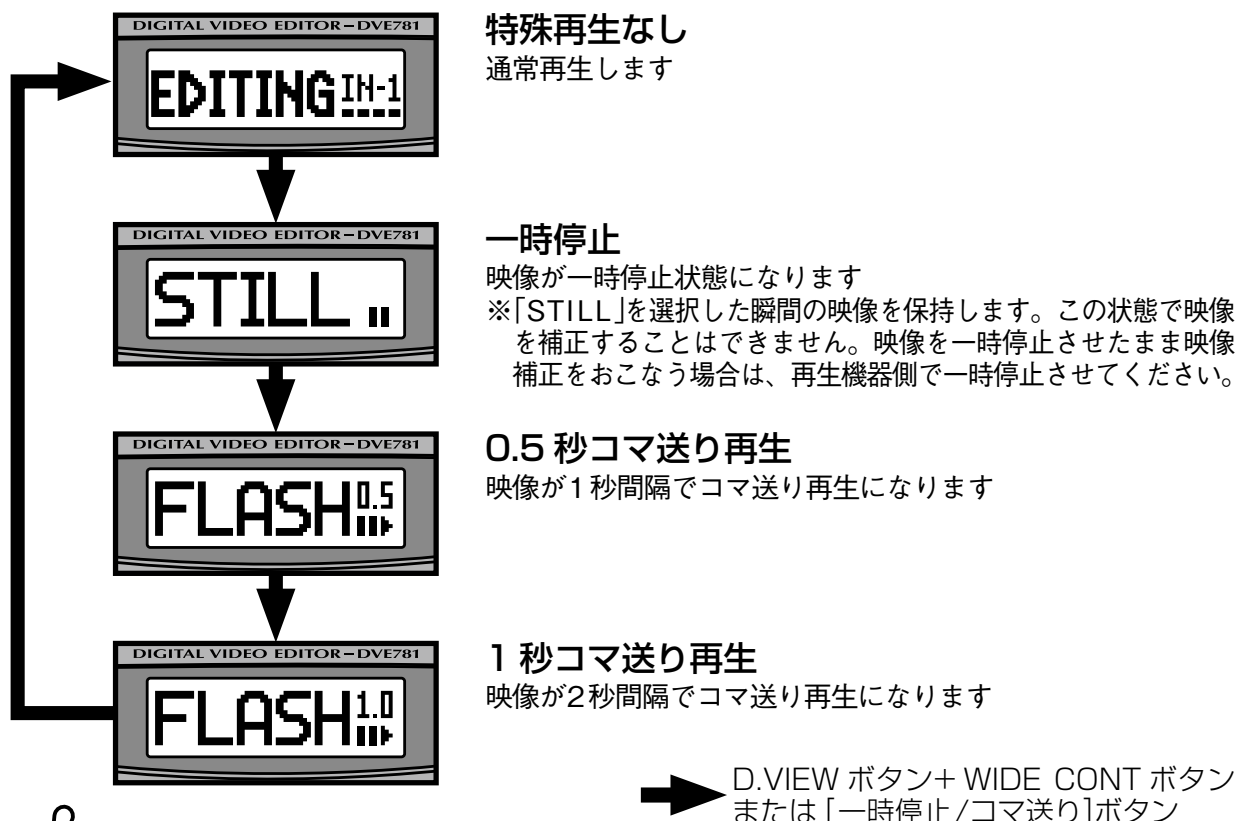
DIGITAL VIDEO EDITOR－DVE781

EDITING IN-1

特殊再生なし
通常再生します

DIGITAL VIDEO EDITOR－DVE781

STILL

一時停止
映像が一時停止状態になります
※「STILL」を選択した瞬間の映像を保持します。この状態で映像を補正することはできません。映像を一時停止させたまま映像補正をおこなう場合は、再生機器側で一時停止させてください。

DIGITAL VIDEO EDITOR－DVE781

FLASH 0.5

0.5 秒コマ送り再生
映像が1秒間隔でコマ送り再生になります

DIGITAL VIDEO EDITOR－DVE781

FLASH 1.0

1 秒コマ送り再生
映像が2秒間隔でコマ送り再生になります

D.VIEW ボタン+ WIDE CONT ボタン
または「一時停止/コマ送り」ボタン

8